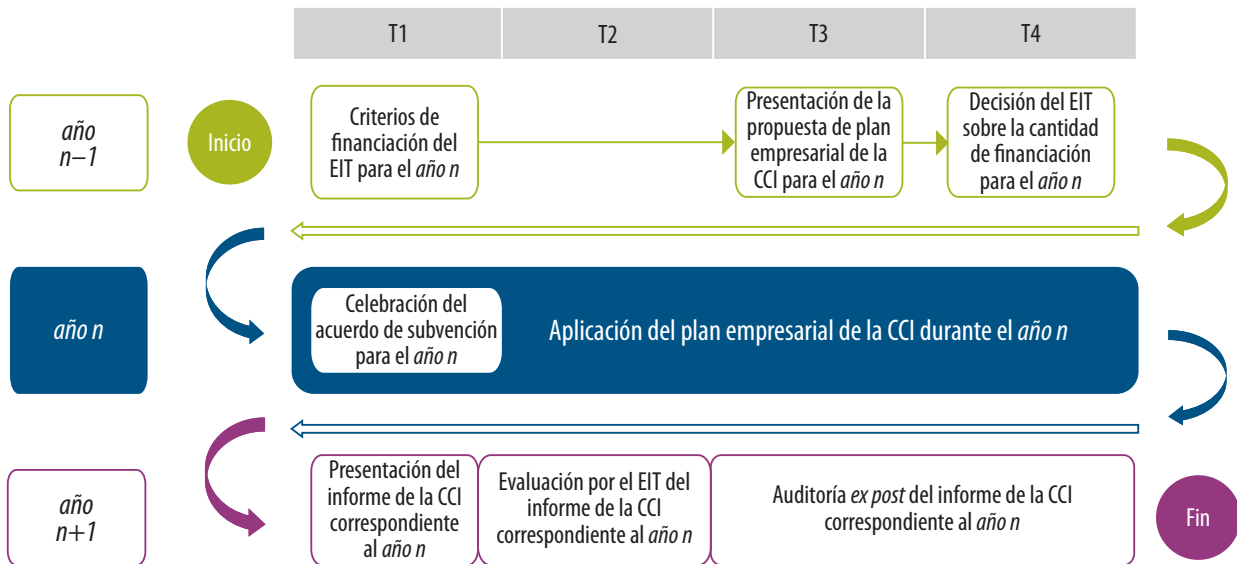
T1
T2
T3
T4

año n–1

Inicio

Criterios de financiación del EIT para el año n

Presentación de la propuesta de plan empresarial de la CCI para el año n

Decisión del EIT sobre la cantidad de financiación para el año n

año n

Celebración del acuerdo de subvención para el año n

Aplicación del plan empresarial de la CCI durante el año n

año n+1

Presentación del informe de la CCI correspondiente al año n

Evaluación por el EIT del informe de la CCI correspondiente al año n

Auditoría ex post del informe de la CCI correspondiente al año n

Fin